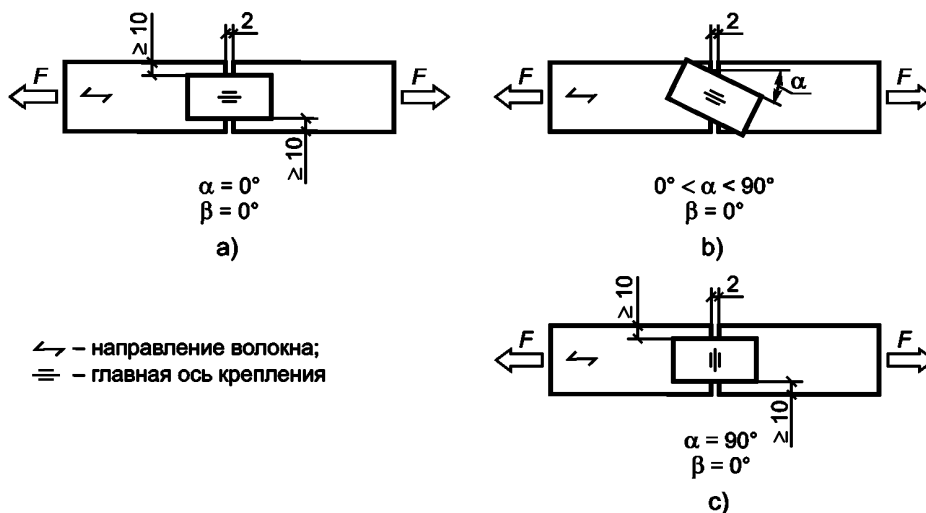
$\geq 10$

2

$F$

$F$

$\geq 10$

$\alpha = 0°$
$\beta = 0°$

a)

2

$F$

$\alpha$

$F$

$0° < \alpha < 90°$
$\beta = 0°$

b)

– направление волокна;
– главная ось крепления

$\geq 10$

2

$F$

$F$

$\geq 10$

$\alpha = 90°$
$\beta = 0°$

c)